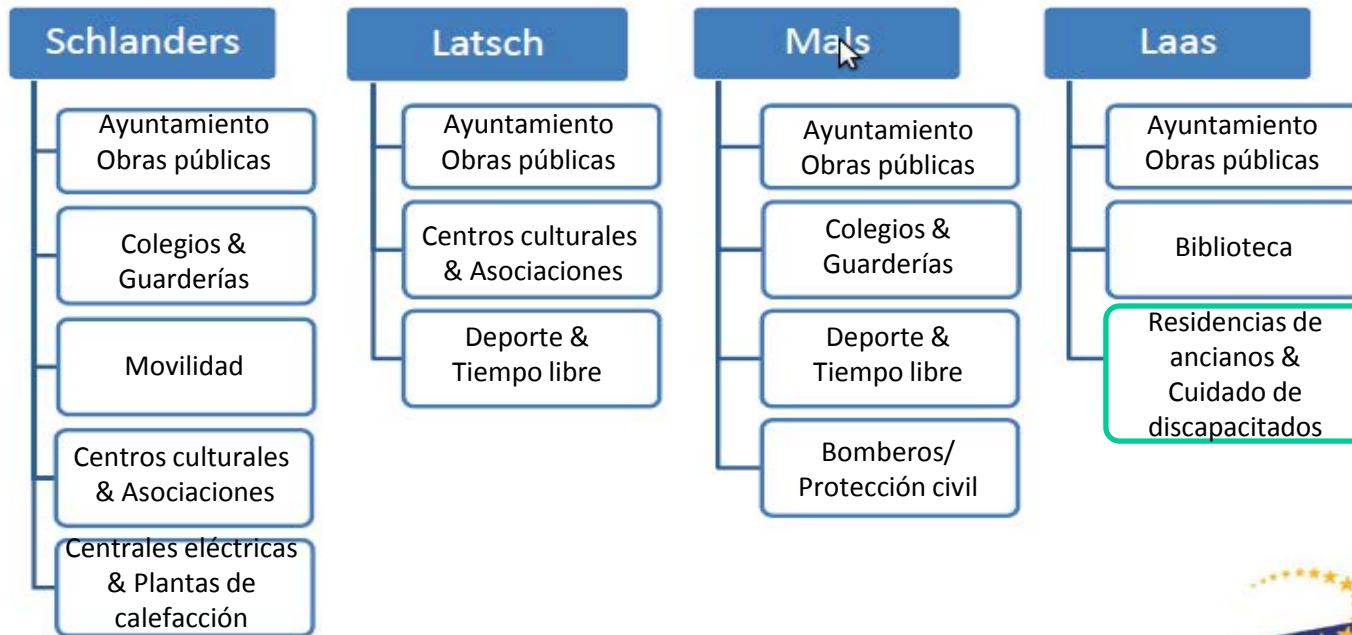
Schlanders

Ayuntamiento Obras públicas

Colegios & Guarderías

Movilidad

Centros culturales & Asociaciones

Centrales eléctricas & Plantas de calefacción

Latsch

Ayuntamiento Obras públicas

Centros culturales & Asociaciones

Deporte & Tiempo libre

Mals

Ayuntamiento Obras públicas

Colegios & Guarderías

Deporte & Tiempo libre

Bomberos/ Protección civil

Laas

Ayuntamiento Obras públicas

Biblioteca

Residencias de ancianos & Cuidado de discapacitados